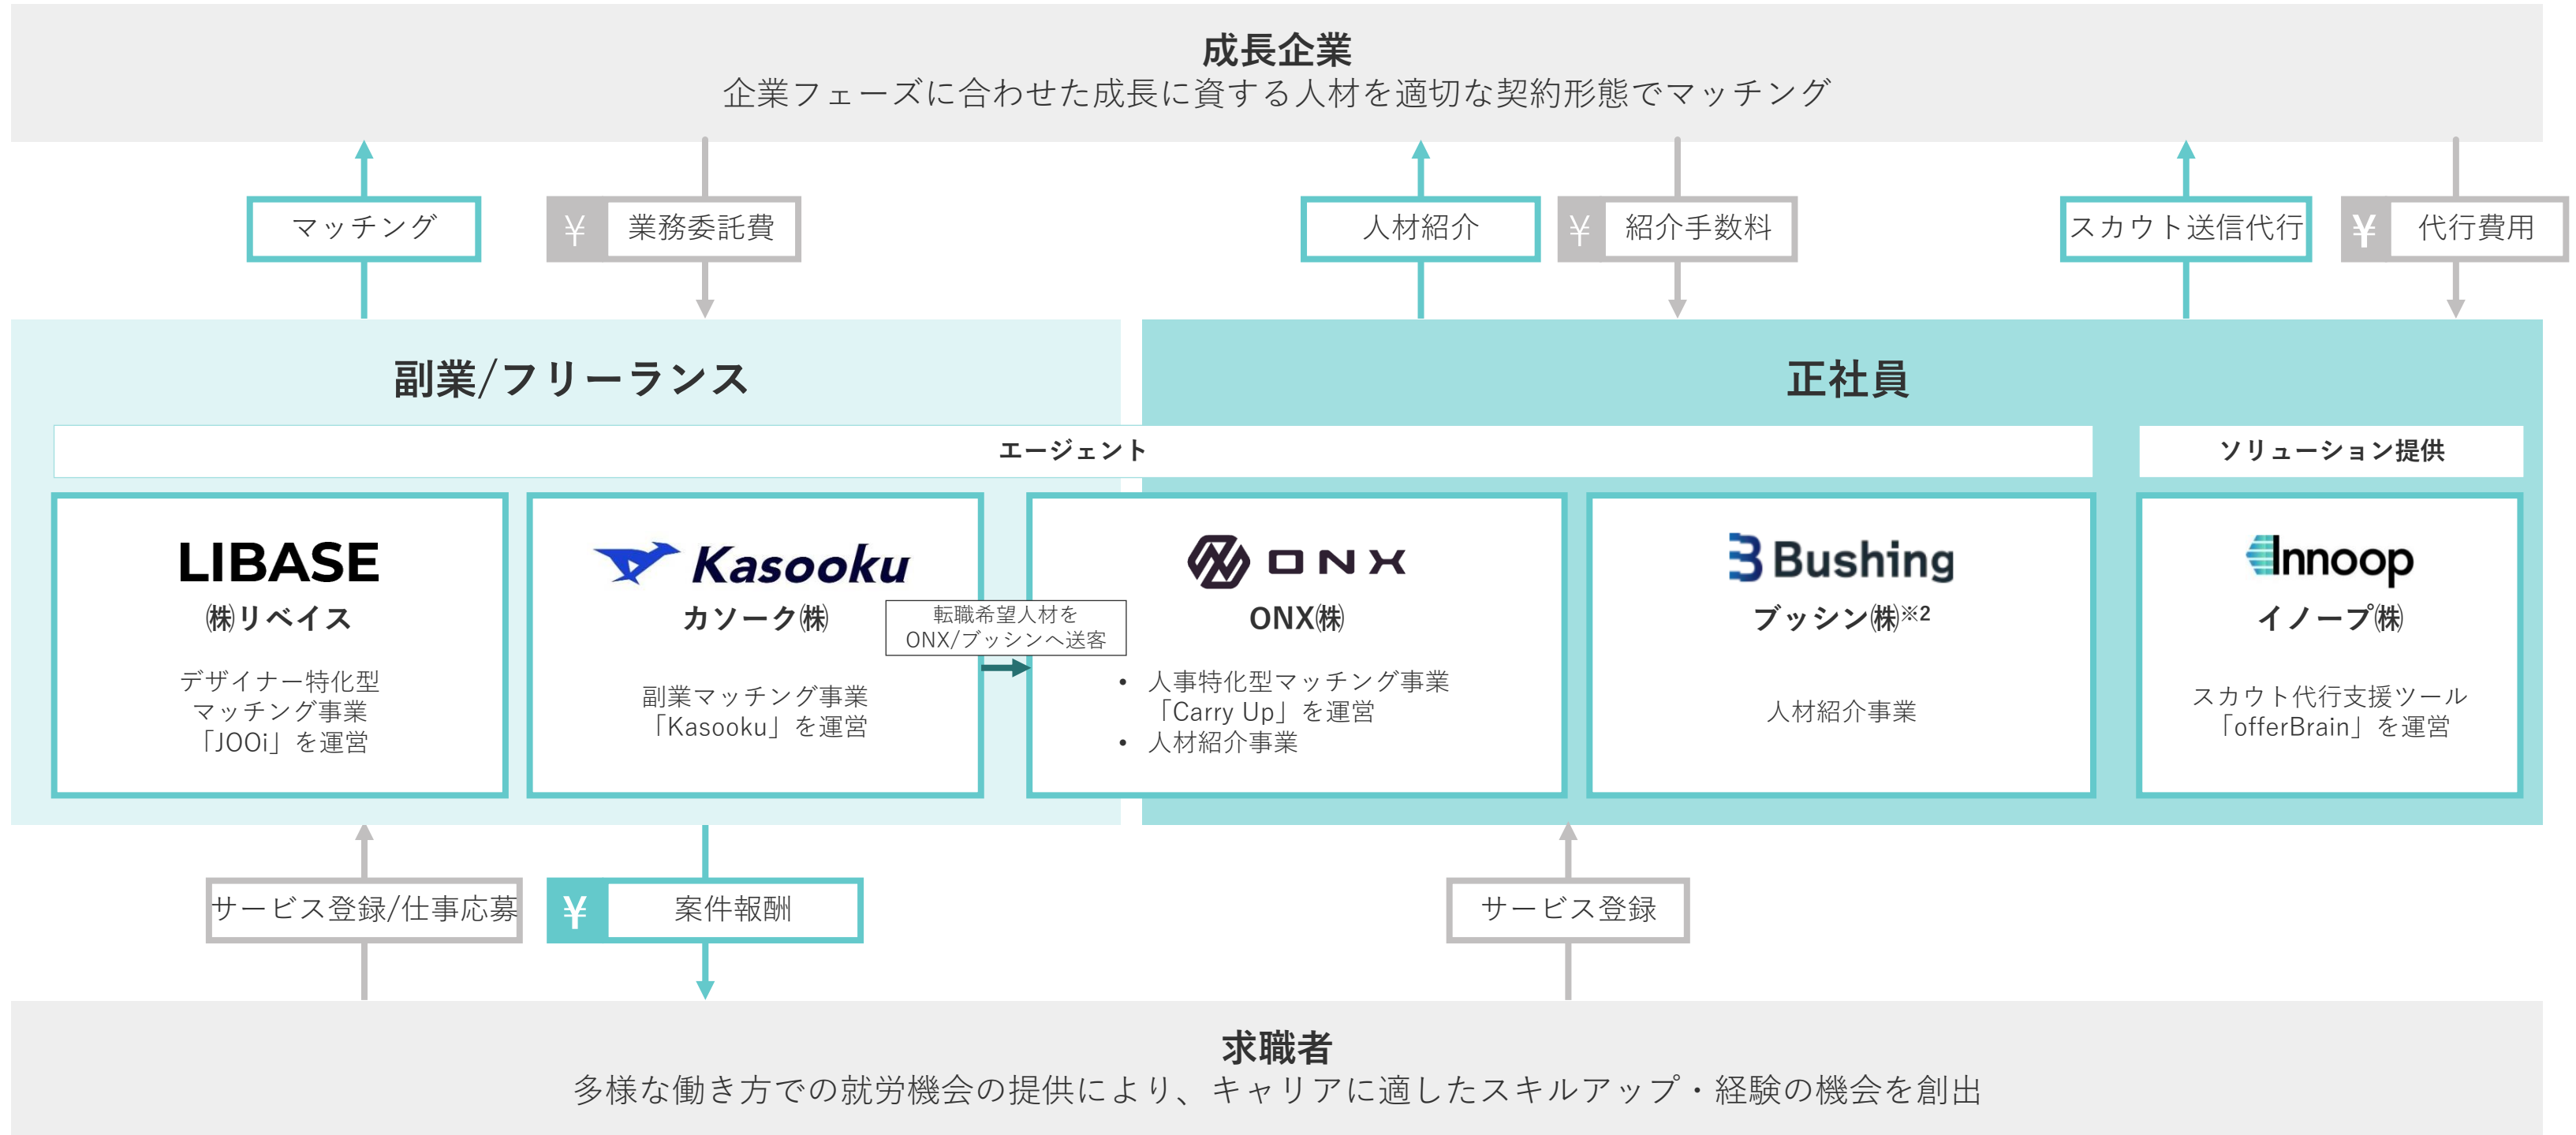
成長企業
企業フェーズに合わせた成長に資する人材を適切な契約形態でマッチング

マッチング

¥ 業務委託費

人材紹介

¥ 紹介手数料

スカウト送信代行

¥ 代行費用

副業/フリーランス

正社員

エージェント

ソリューション提供

LIBASE
㈱リベイス
デザイナー特化型マッチング事業「JOOi」を運営

Kasooku
カソーク㈱
副業マッチング事業「Kasooku」を運営

転職希望人材をONX/ブッシンへ送客

ONX
ONX㈱
• 人事特化型マッチング事業「Carry Up」を運営
• 人材紹介事業

Bushing
ブッシン㈱※2
人材紹介事業

Innoop
イノープ㈱
スカウト代行支援ツール「offerBrain」を運営

サービス登録/仕事応募

¥ 案件報酬

サービス登録

求職者
多様な働き方での就労機会の提供により、キャリアに適したスキルアップ・経験の機会を創出